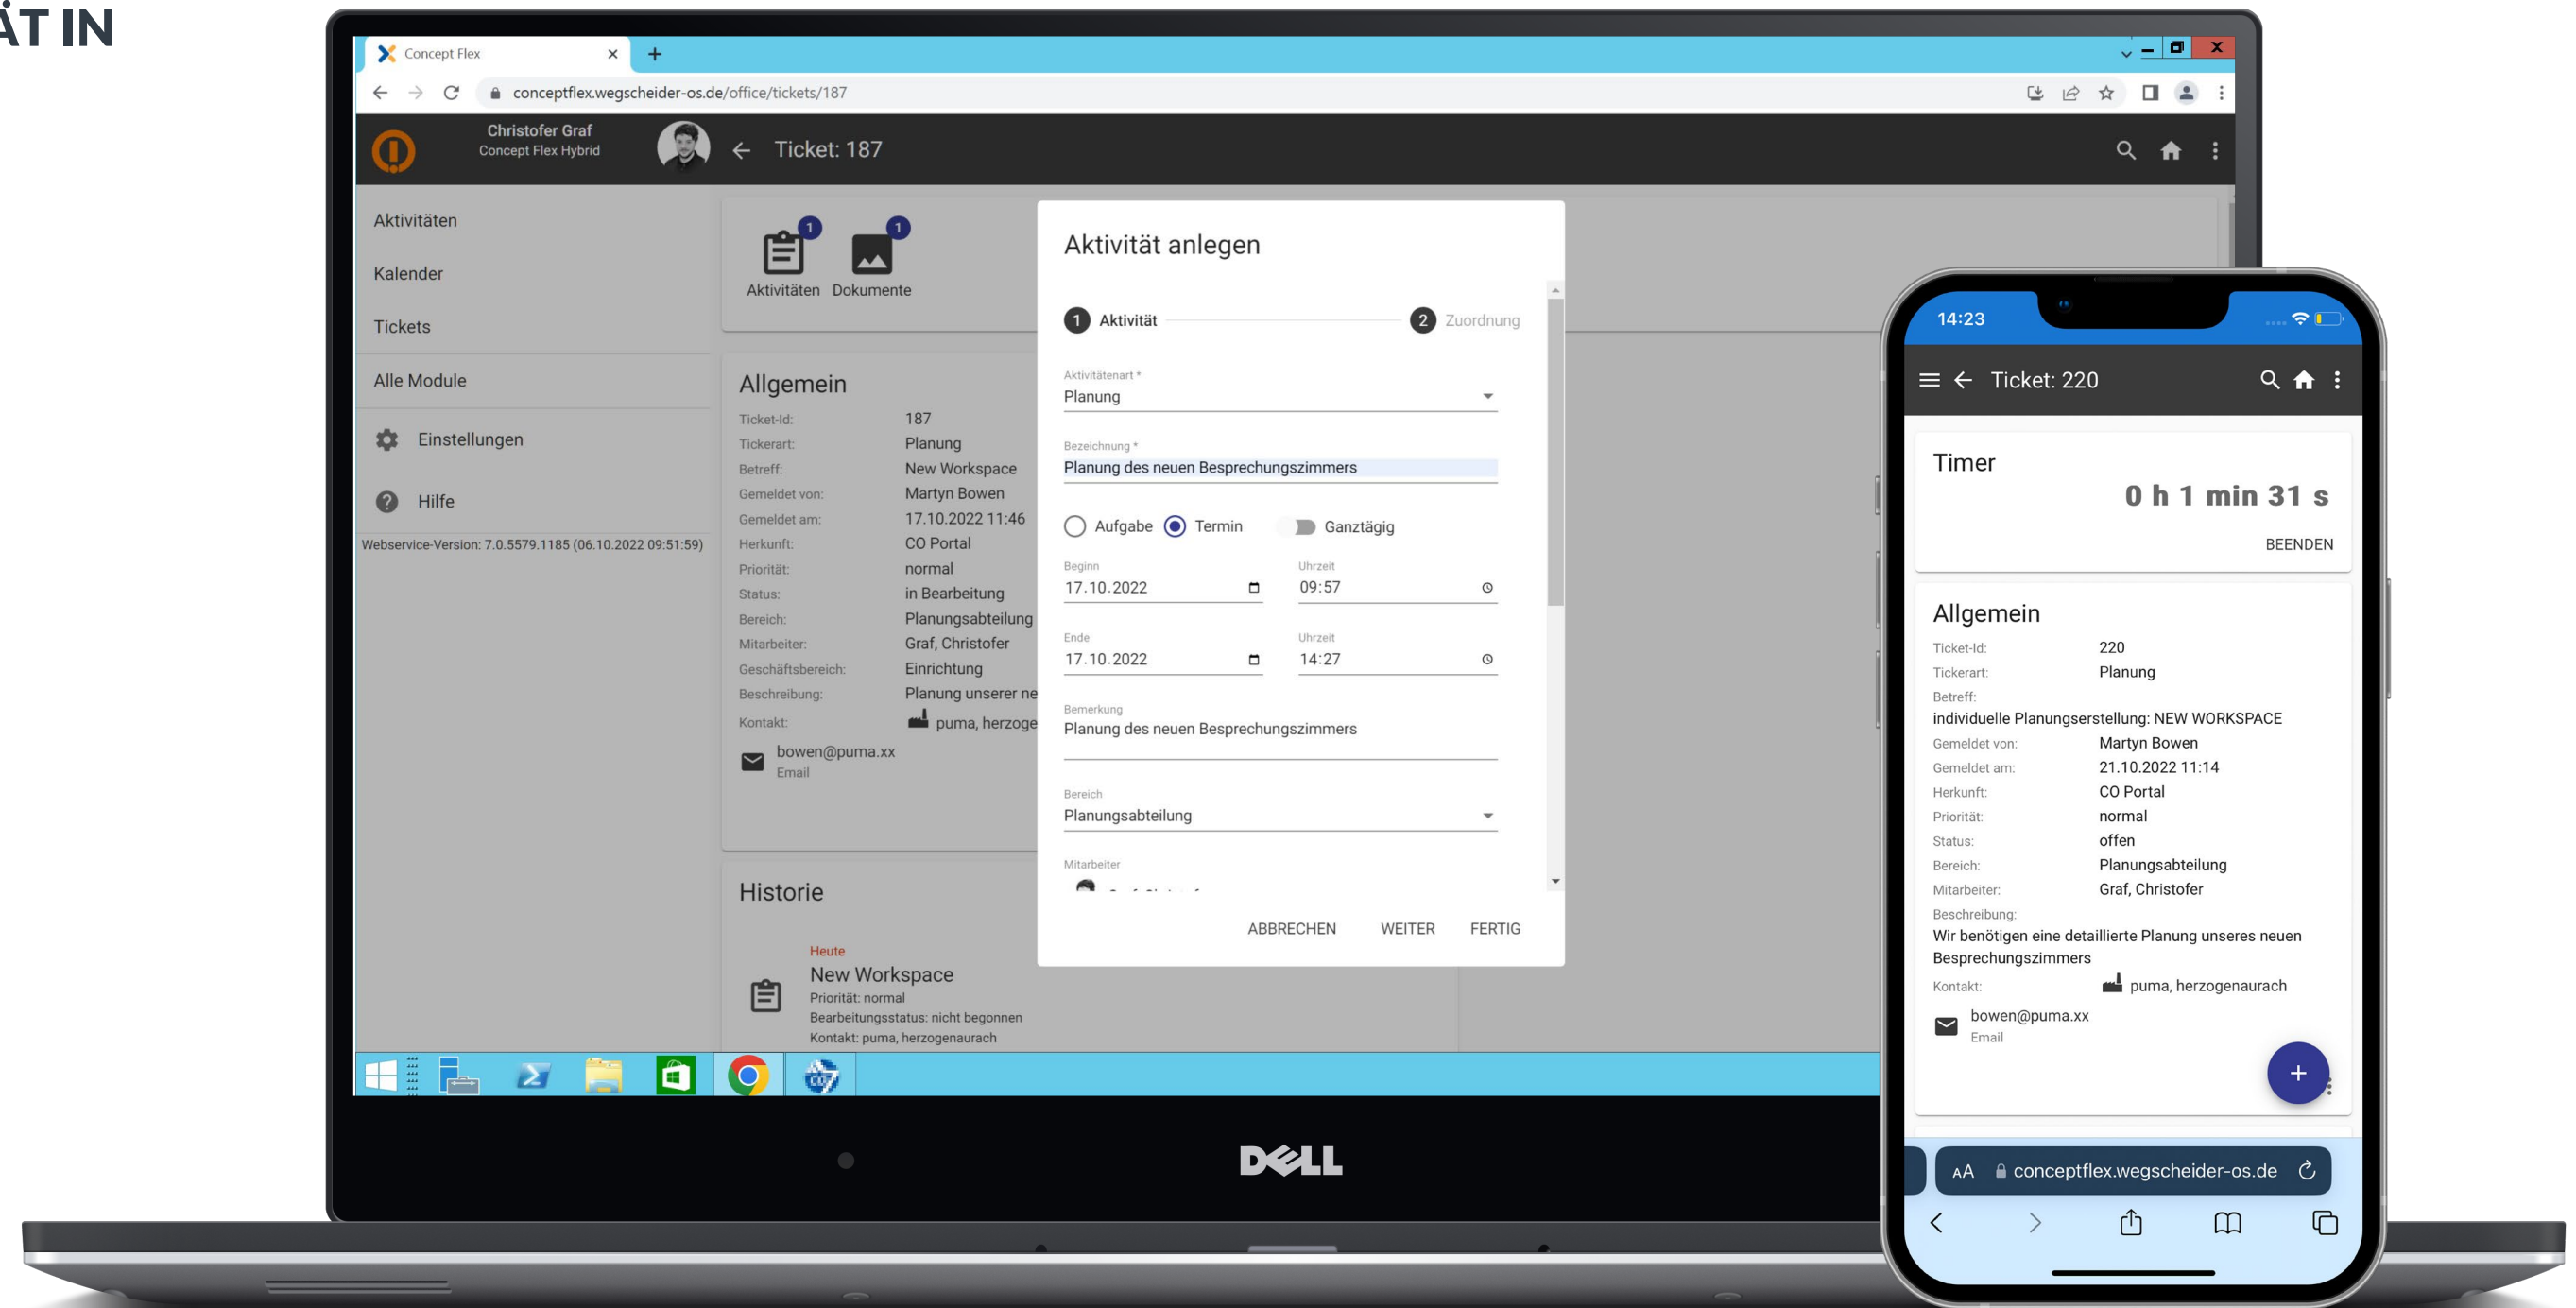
ÄT IN

Concept Flex
conceptflex.wegscheider-os.de/office/tickets/187

Christofer Graf
Concept Flex Hybrid
Ticket: 187

Aktivitäten
Kalender
Tickets
Alle Module
Einstellungen
Hilfe
Webservice-Version: 7.0.5579.1185 (06.10.2022 09:51:59)

1 Aktivitäten
1 Dokumente

Allgemein
| | |
|---|---|
| Ticket-Id: | 187 |
| Tickerart: | Planung |
| Betreff: | New Workspace |
| Gemeldet von: | Martyn Bowen |
| Gemeldet am: | 17.10.2022 11:46 |
| Herkunft: | CO Portal |
| Priorität: | normal |
| Status: | in Bearbeitung |
| Bereich: | Planungsabteilung |
| Mitarbeiter: | Graf, Christofer |
| Geschäftsbereich: | Einrichtung |
| Beschreibung: | Planung unserer ne |
| Kontakt: | puma, herzoge |

bowen@puma.xx
Email

Historie
Heute
New Workspace
Priorität: normal
Bearbeitungsstatus: nicht begonnen
Kontakt: puma, herzogenaurach

Aktivität anlegen
1 Aktivität
2 Zuordnung
Aktivitätenart *
Planung
Bezeichnung *
Planung des neuen Besprechungszimmers
Aufgabe
Termin
Ganztägig
Beginn
17.10.2022
Uhrzeit
09:57
Ende
17.10.2022
Uhrzeit
14:27
Bemerkung
Planung des neuen Besprechungszimmers
Bereich
Planungsabteilung
Mitarbeiter
ABBRECHEN
WEITER
FERTIG

DELL

14:23
Ticket: 220
Timer
0 h 1 min 31 s
BEENDEN

Allgemein
| | |
|---|---|
| Ticket-Id: | 220 |
| Tickerart: | Planung |
| Betreff: | |

individuelle Planungserstellung: NEW WORKSPACE
| | |
|---|---|
| Gemeldet von: | Martyn Bowen |
| Gemeldet am: | 21.10.2022 11:14 |
| Herkunft: | CO Portal |
| Priorität: | normal |
| Status: | offen |
| Bereich: | Planungsabteilung |
| Mitarbeiter: | Graf, Christofer |
| Beschreibung: | |

Wir benötigen eine detaillierte Planung unseres neuen Besprechungszimmers
Kontakt: puma, herzogenaurach
bowen@puma.xx
Email
+

AA conceptflex.wegscheider-os.de